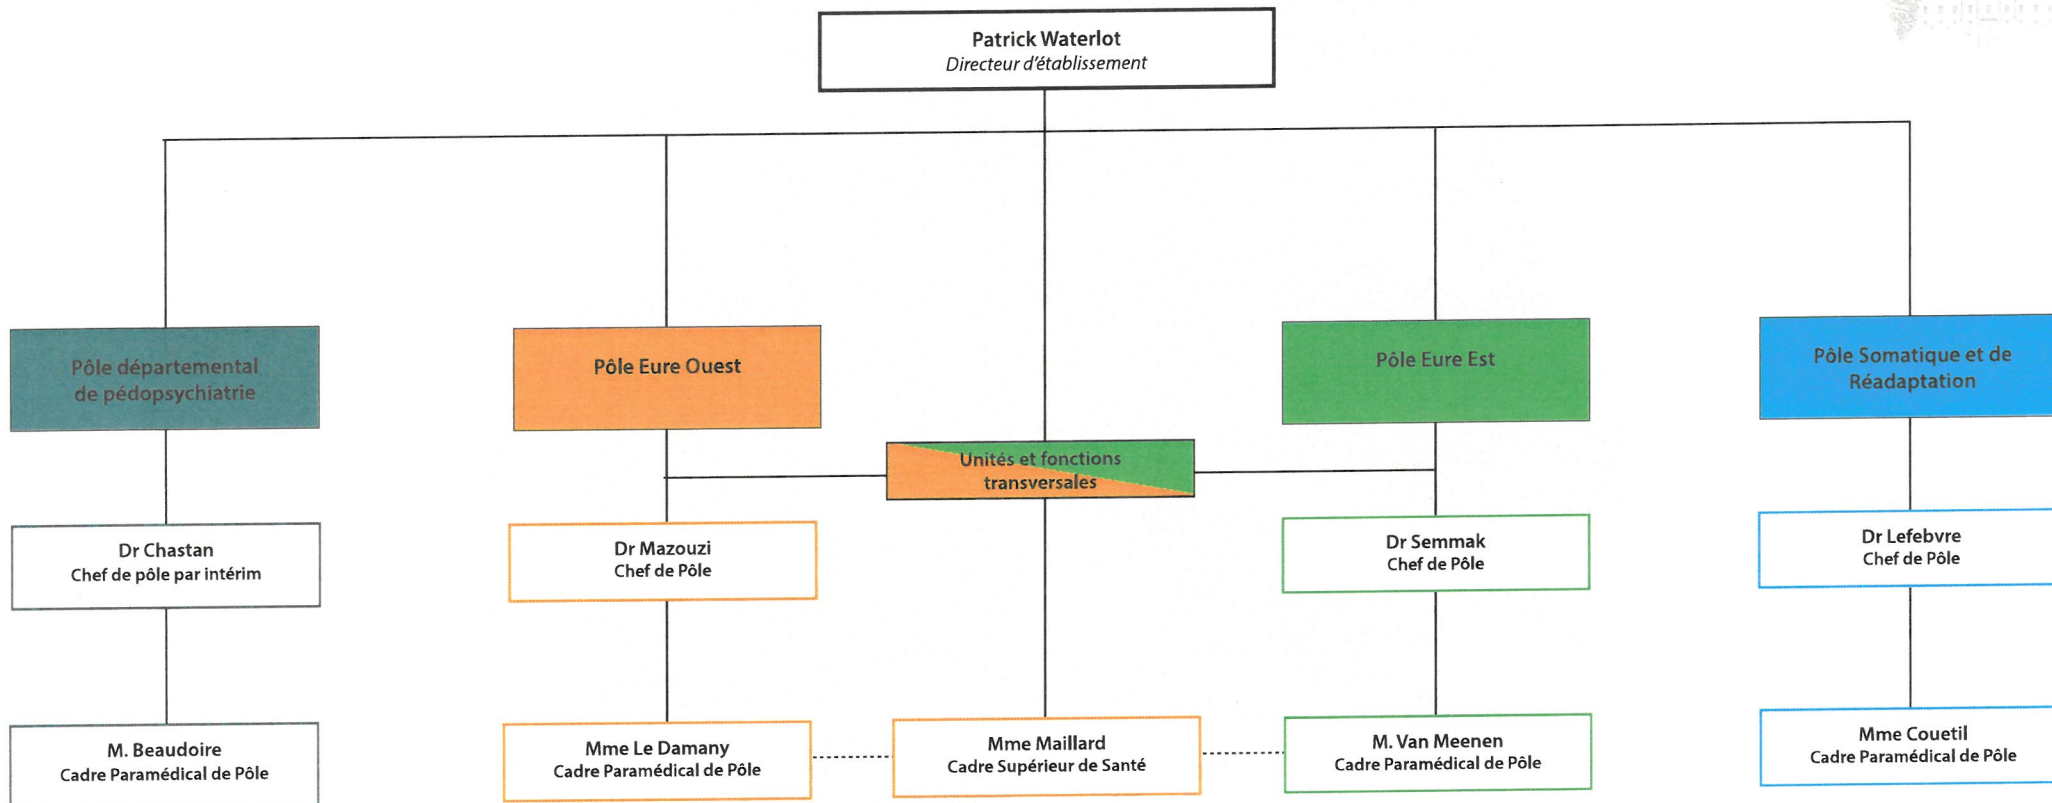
Patrick Waterlot
Directeur d'établissement

Pôle départemental de pédopsychiatrie

Dr Chastan
Chef de pôle par intérim

M. Beaudoire
Cadre Paramédical de Pôle

Pôle Eure Ouest

Dr Mazouzi
Chef de Pôle

Mme Le Damany
Cadre Paramédical de Pôle

Unités et fonctions transversales

Mme Maillard
Cadre Supérieur de Santé

Pôle Eure Est

Dr Semmak
Chef de Pôle

M. Van Meenen
Cadre Paramédical de Pôle

Pôle Somatique et de Réadaptation

Dr Lefebvre
Chef de Pôle

Mme Couetil
Cadre Paramédical de Pôle